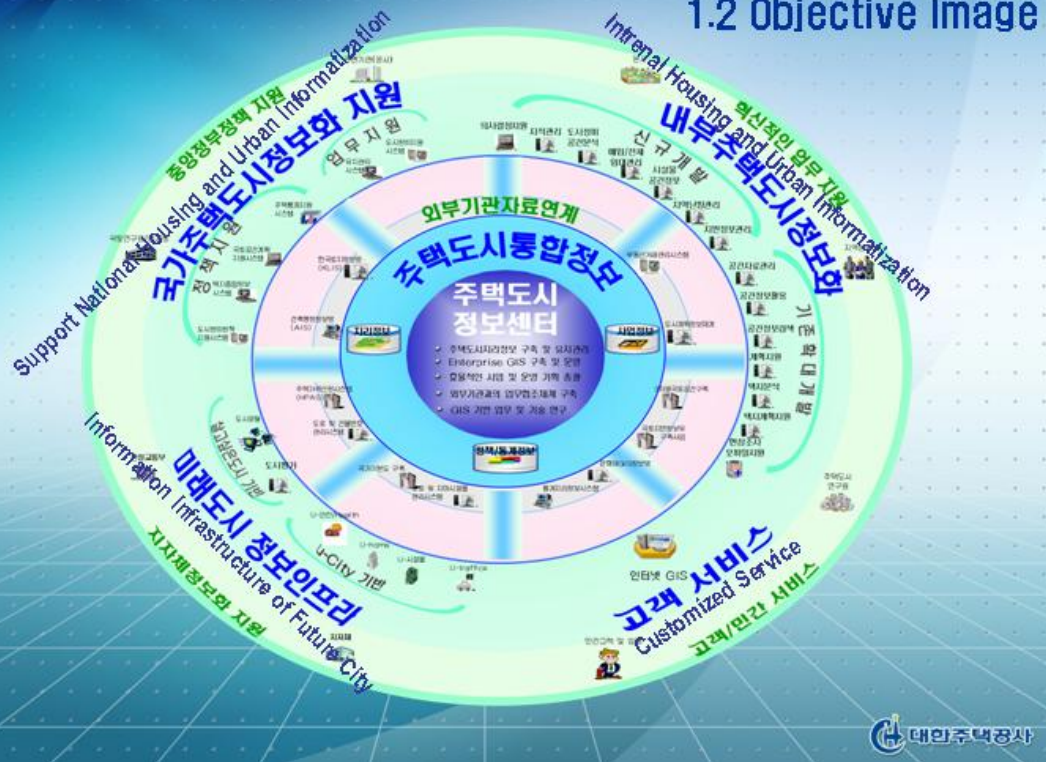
1.2 Objective Image

Support National Housing and Urban Informatization

국가주택도시정보화 지원

중앙정부정책 지원

Intrenal Housing and Urban Informatization

내부주택도시정보화

혁신적인 업무 지원

Information Infrastructure of Future City

미래도시 정보인프라

지자체정보화 지원

Customized Service

고객 서비스

고객/민간 서비스

주택도시통합정보

외부기관자료연계

주택도시 정보센터

주택도시지리정보 구축 및 유지관리

Enterprise GIS 구축 및 운영

효율적인 시스템 및 운영 기획 총괄

외부기관과의 업무협조체계 구축

GIS 기반 업무 및 기술 연구

지리정보

사업정보

정책/통계정보

업무지원

정책지원

신규개발

기존 확대개발

도시관리

u-City 기반

인터넷 GIS

대한주택공사